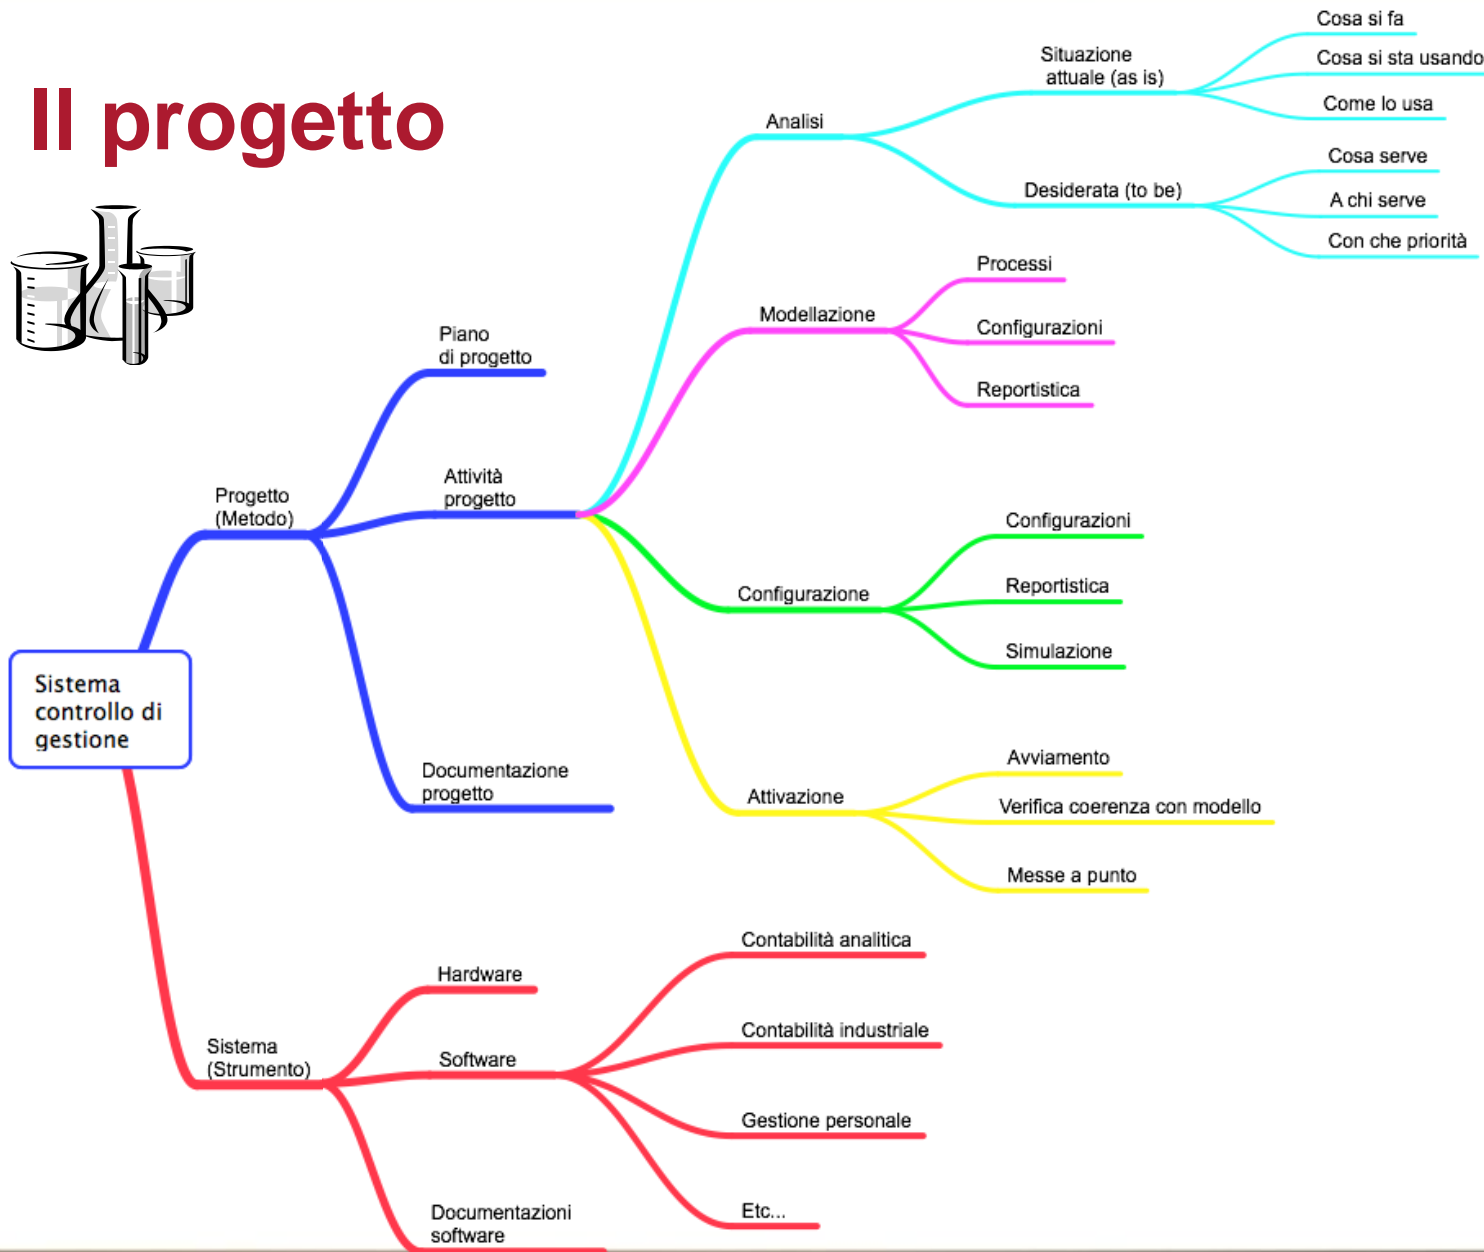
Il progetto

Sistema controllo di gestione

Progetto (Metodo)

Piano di progetto

Attività progetto

Analisi

Situazione attuale (as is)

Cosa si fa

Cosa si sta usando

Come lo usa

Desiderata (to be)

Cosa serve

A chi serve

Con che priorità

Modellazione

Processi

Configurazioni

Reportistica

Configurazione

Configurazioni

Reportistica

Simulazione

Attivazione

Avviamento

Verifica coerenza con modello

Messe a punto

Documentazione progetto

Sistema (Strumento)

Hardware

Software

Contabilità analitica

Contabilità industriale

Gestione personale

Etc...

Documentazioni software